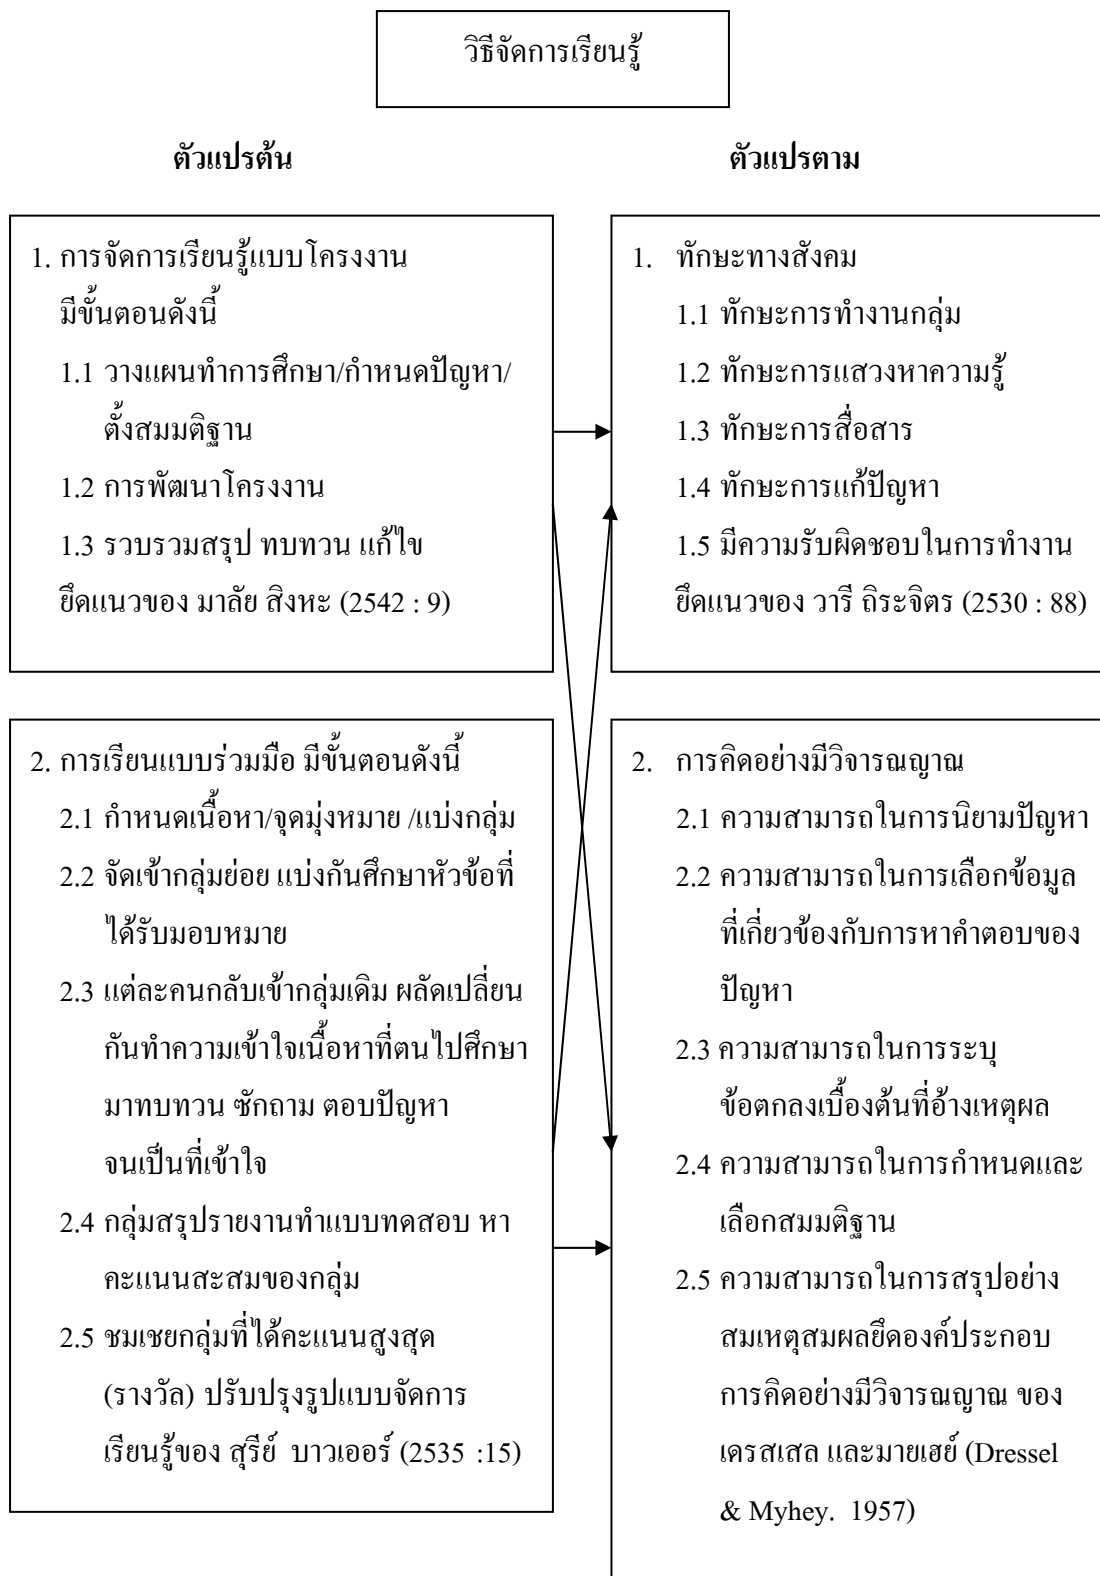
วิธีจัดการเรียนรู้

ตัวแปรต้น

ตัวแปรตาม

1. การจัดการเรียนรู้แบบโครงงาน มีขั้นตอนดังนี้
1.1 วางแผนทำการศึกษา/กำหนดปัญหา/ตั้งสมมติฐาน
1.2 การพัฒนาโครงงาน
1.3 รวบรวมสรุป ทบทวน แก้ไข
ยึดแนวของ มาลัย สิงหะ (2542 : 9)

1. ทักษะทางสังคม
1.1 ทักษะการทำงานกลุ่ม
1.2 ทักษะการแสวงหาความรู้
1.3 ทักษะการสื่อสาร
1.4 ทักษะการแก้ปัญหา
1.5 มีความรับผิดชอบในการทำงาน
ยึดแนวของ วารี ถิระจิตร (2530 : 88)

2. การเรียนแบบร่วมมือ มีขั้นตอนดังนี้
2.1 กำหนดเนื้อหา/จุดมุ่งหมาย /แบ่งกลุ่ม
2.2 จัดเข้ากลุ่มย่อย แบ่งกันศึกษาหัวข้อที่ได้รับมอบหมาย
2.3 แต่ละคนกลับเข้ากลุ่มเดิม ผลัดเปลี่ยนกันทำความเข้าใจเนื้อหาที่ตนไปศึกษามาทบทวน ซักถาม ตอบปัญหา จนเป็นที่เข้าใจ
2.4 กลุ่มสรุปรายงานทำแบบทดสอบ หาคะแนนสะสมของกลุ่ม
2.5 ชมเชยกลุ่มที่ได้คะแนนสูงสุด (รางวัล) ปรับปรุงรูปแบบจัดการเรียนรู้ของ สุรีย์ บาวเออร์ (2535 :15)

2. การคิดอย่างมีวิจารณญาณ
2.1 ความสามารถในการนิยามปัญหา
2.2 ความสามารถในการเลือกข้อมูลที่เกี่ยวข้องกับการหาคำตอบของปัญหา
2.3 ความสามารถในการระบุข้อตกลงเบื้องต้นที่อ้างเหตุผล
2.4 ความสามารถในการกำหนดและเลือกสมมติฐาน
2.5 ความสามารถในการสรุปอย่างสมเหตุสมผลยึดองค์ประกอบการคิดอย่างมีวิจารณญาณ ของ เดรสเสล และมายเฮย์ (Dressel & Myhey. 1957)